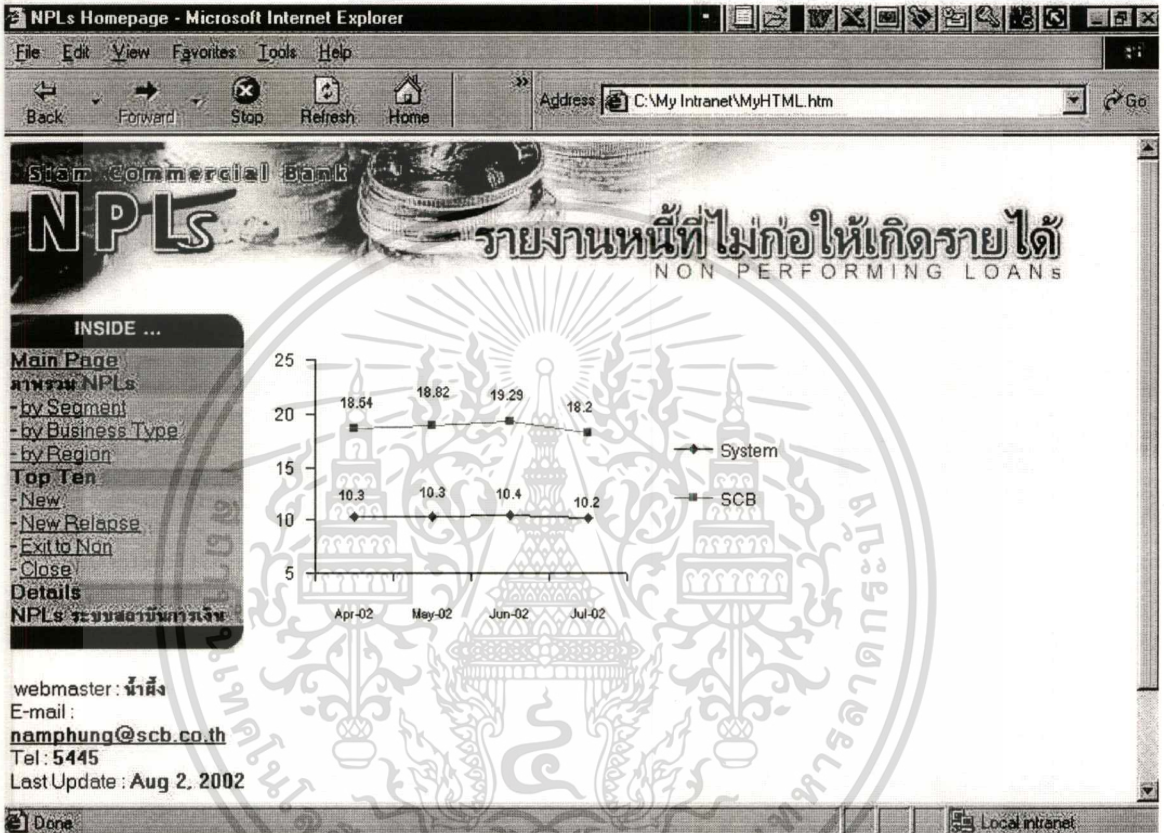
NPLs Homepage - Microsoft Internet Explorer

File Edit View Favorites Tools Help

Back Forward Stop Refresh Home

Address C:\My Intranet\MyHTML.htm

Go

Siam Commercial Bank

NPLs

รายงานหนี้ที่ไม่ก่อให้เกิดรายได้

NON PERFORMING LOANs

INSIDE ...

Main Page
ภาพรวม NPLs
- by Segment
- by Business Type
- by Region
Top Ten
- New
- New Relapse
- Exit to Non
- Close
Details
NPLs ระบบสถาบันการเงิน

25
20
15
10
5

18.54
18.82
19.29
18.2

10.3
10.3
10.4
10.2

Apr-02 May-02 Jun-02 Jul-02

System
SCB

webmaster : น้ำผึ้ง
E-mail :
namphung@scb.co.th
Tel : 5445
Last Update : Aug 2, 2002

Done

Local intranet